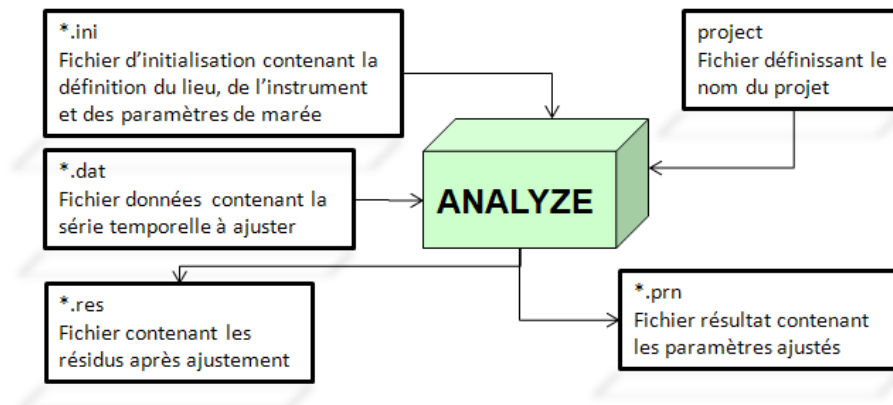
*.ini
Fichier d'initialisation contenant la définition du lieu, de l'instrument et des paramètres de marée

project
Fichier définissant le nom du projet

*.dat
Fichier données contenant la série temporelle à ajuster

ANALYZE

*.res
Fichier contenant les résidus après ajustement

*.prn
Fichier résultat contenant les paramètres ajustés